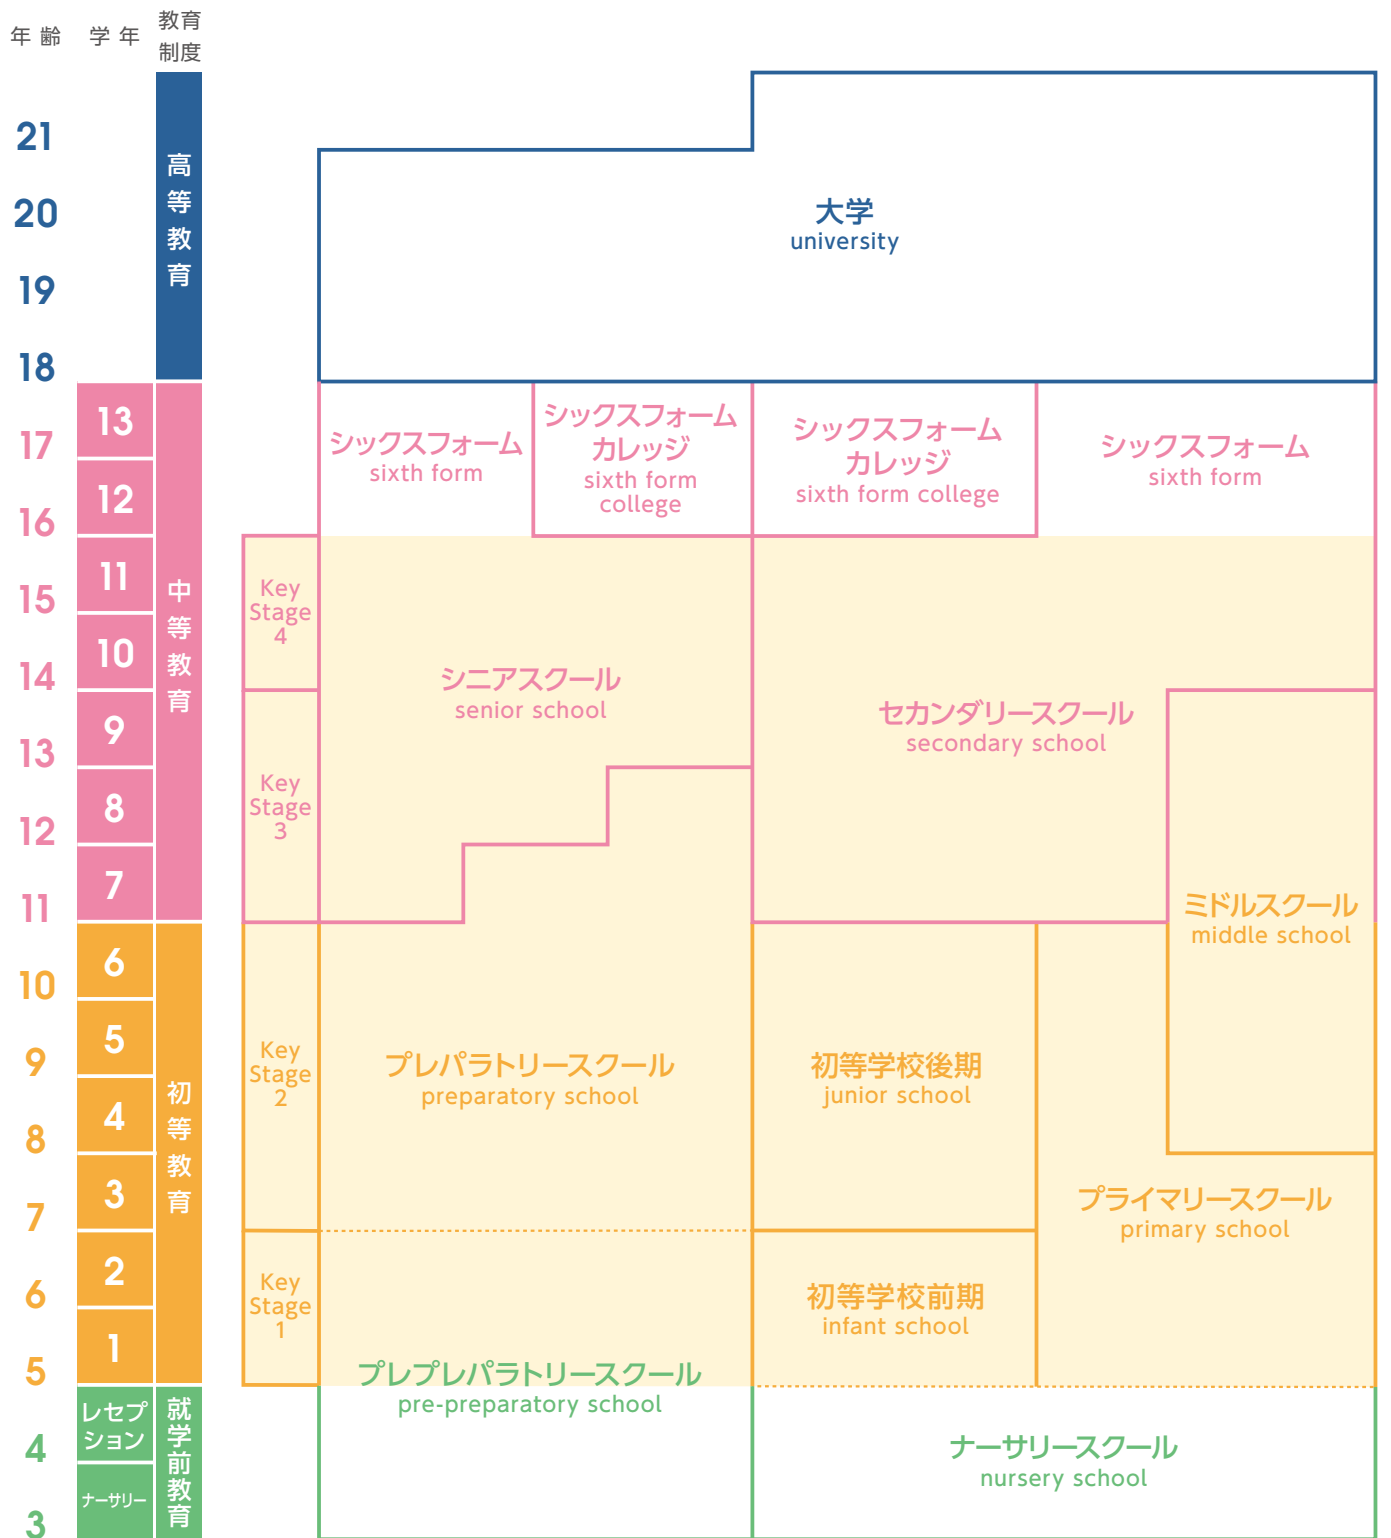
年齢　学年　教育制度

21
20
19
18
17
16
15
14
13
12
11
10
9
8
7
6
5
4
3

13
12
11
10
9
8
7
6
5
4
3
2
1
レセプション
ナーサリー

高等教育
中等教育
初等教育
就学前教育

大学
university

シックスフォーム
sixth form

シックスフォームカレッジ
sixth form college

シックスフォームカレッジ
sixth form college

シックスフォーム
sixth form

Key Stage 4

Key Stage 3

Key Stage 2

Key Stage 1

シニアスクール
senior school

セカンダリースクール
secondary school

ミドルスクール
middle school

プレパラトリースクール
preparatory school

初等学校後期
junior school

プライマリースクール
primary school

初等学校前期
infant school

プレプレパラトリースクール
pre-preparatory school

ナーサリースクール
nursery school